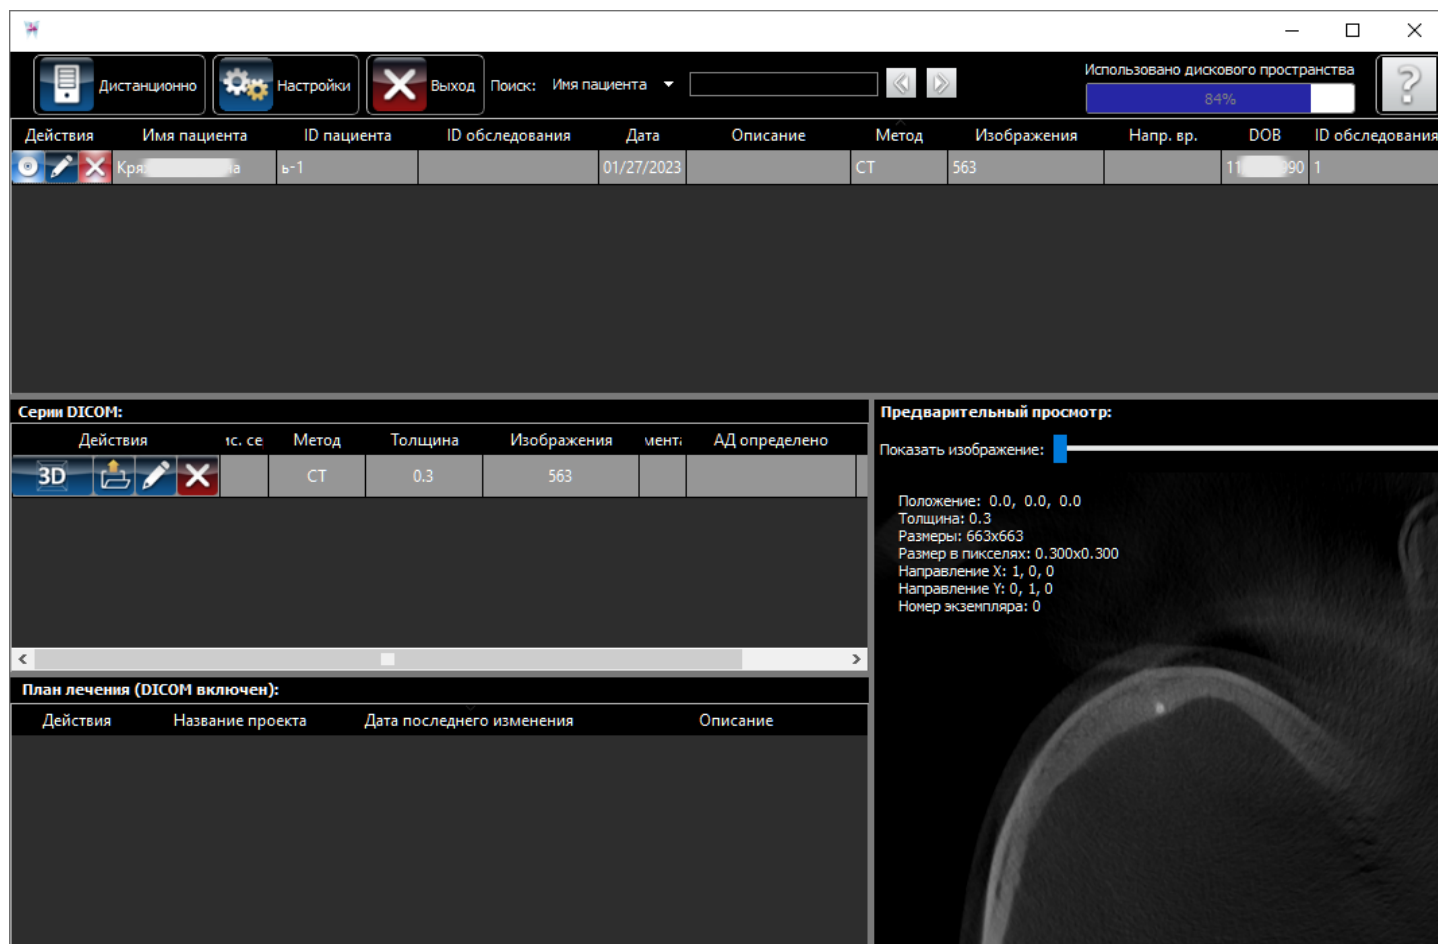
Дистанционно | Настройки | Выход | Поиск: Имя пациента

Использовано дискового пространства
84%

| Действия | Имя пациента | ID пациента | ID обследования | Дата | Описание | Метод | Изображения | Напр. вр. | DOB | ID обследования |
|---|---|---|---|---|---|---|---|---|---|---|
| | Кря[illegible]а | ь-1 | | 01/27/2023 | | CT | 563 | | 11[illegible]90 | 1 |

Серии DICOM:

| Действия | ıc. ce | Метод | Толщина | Изображения | менті | АД определено |
|---|---|---|---|---|---|---|
| 3D | | CT | 0.3 | 563 | | |

План лечения (DICOM включен):

| Действия | Название проекта | Дата последнего изменения | Описание |
|---|---|---|---|

Предварительный просмотр:
Показать изображение:

Положение: 0.0, 0.0, 0.0
Толщина: 0.3
Размеры: 663x663
Размер в пикселях: 0.300x0.300
Направление X: 1, 0, 0
Направление Y: 0, 1, 0
Номер экземпляра: 0